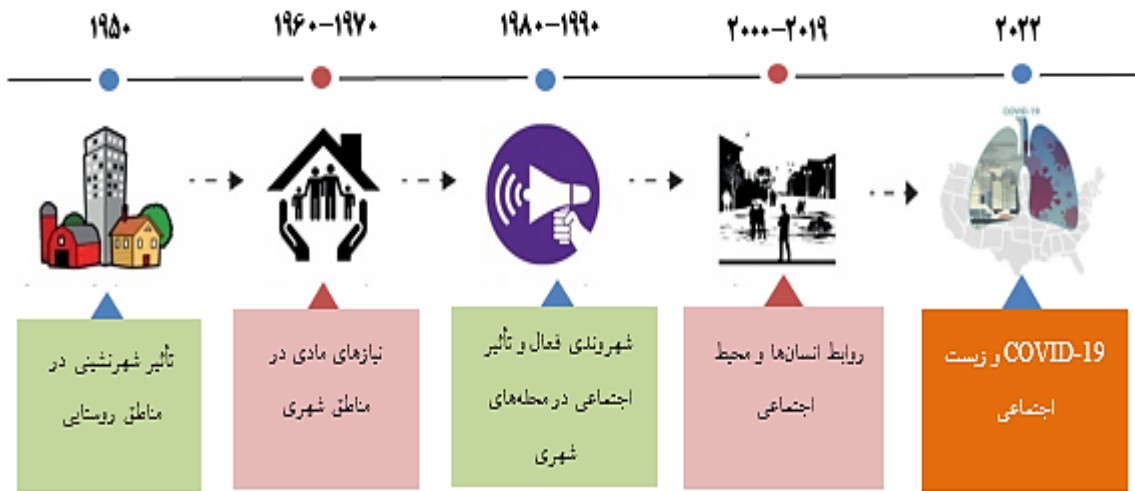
۱۹۵۰

۱۹۶۰–۱۹۷۰

۱۹۸۰–۱۹۹۰

۲۰۰۰–۲۰۱۹

۲۰۲۲

COVID-19

تأثیر شهرنشینی در مناطق روستایی

نیازهای مادی در مناطق شهری

شهروندی فعال و تأثیر اجتماعی در محله‌های شهری

روابط انسان‌ها و محیط اجتماعی

COVID-19 و زیست اجتماعی